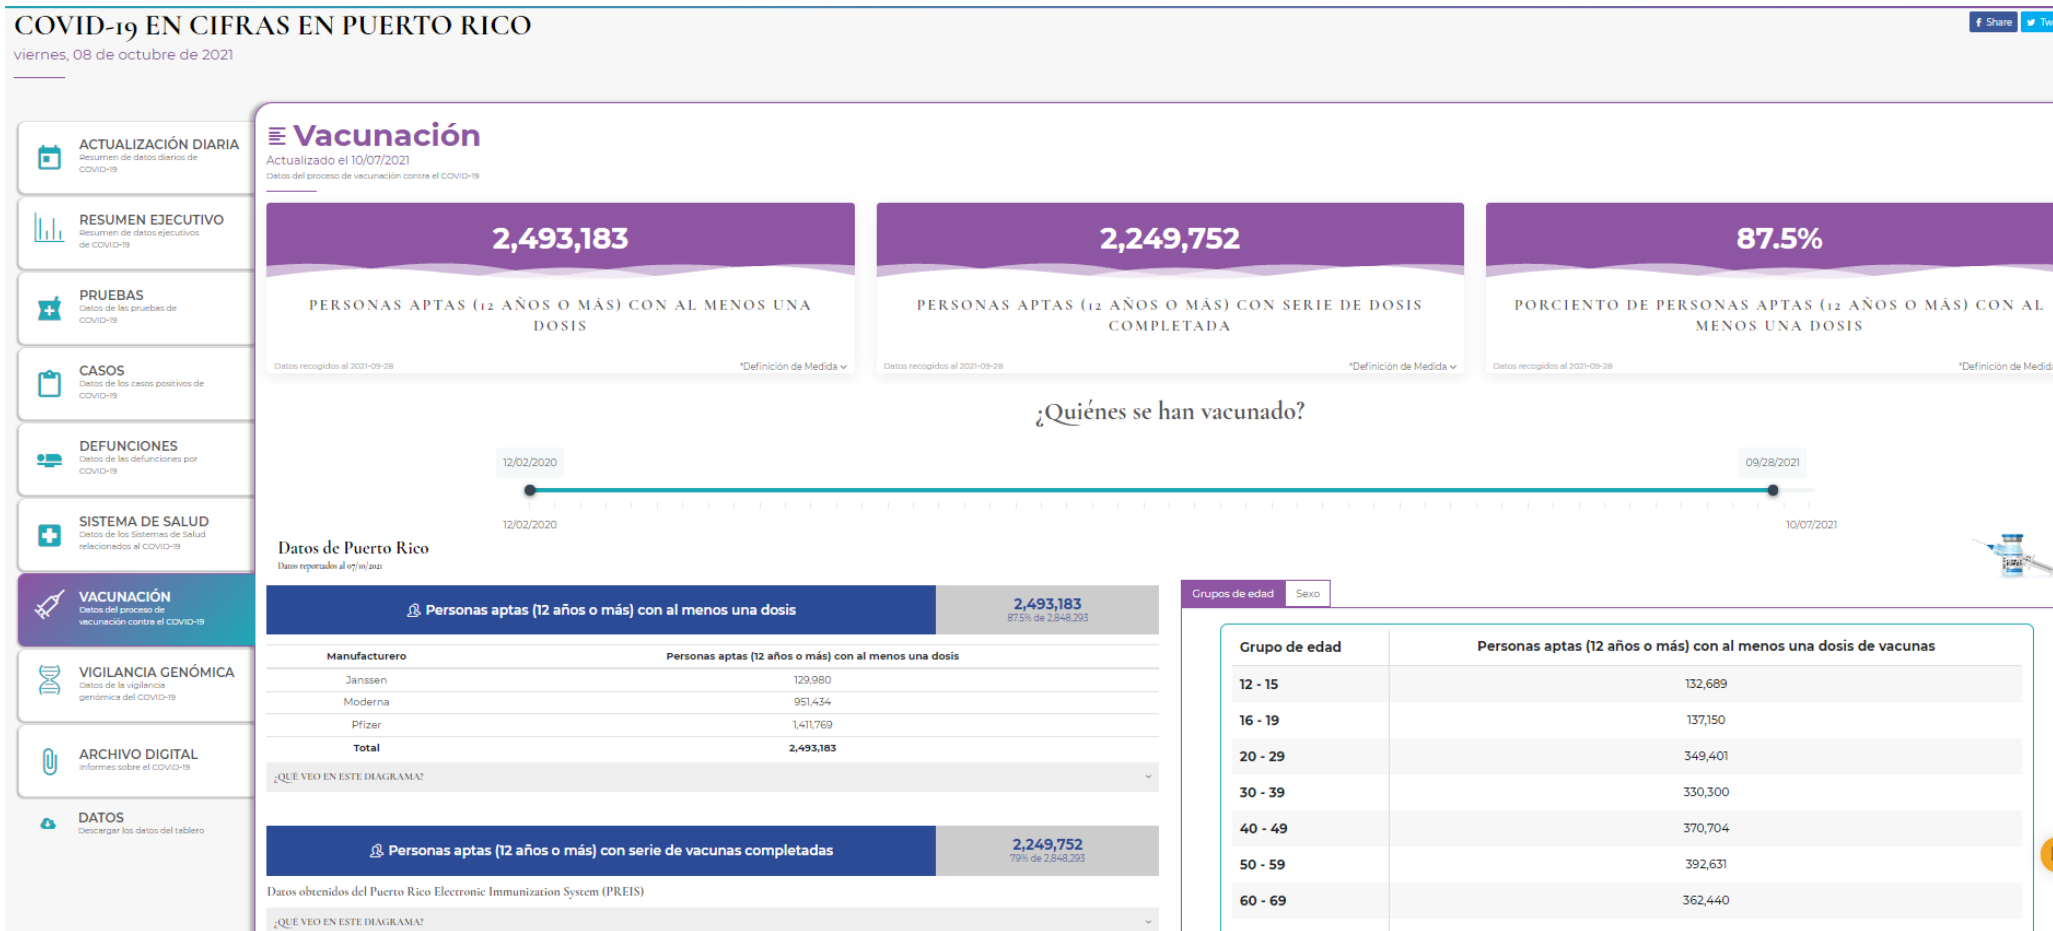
COVID-19 EN CIFRAS EN PUERTO RICO
viernes, 08 de octubre de 2021

Share Tw

ACTUALIZACIÓN DIARIA
Resumen de datos diarios de COVID-19

RESUMEN EJECUTIVO
Resumen de datos ejecutivos de COVID-19

PRUEBAS
Datos de las pruebas de COVID-19

CASOS
Datos de los casos positivos de COVID-19

DEFUNCIONES
Datos de las defunciones por COVID-19

SISTEMA DE SALUD
Datos de los Sistemas de Salud relacionados al COVID-19

VACUNACIÓN
Datos del proceso de vacunación contra el COVID-19

VIGILANCIA GENÓMICA
Datos de la vigilancia genómica del COVID-19

ARCHIVO DIGITAL
Informes sobre el COVID-19

DATOS
Descargar los datos del tablero

Vacunación
Actualizado el 10/07/2021
Datos del proceso de vacunación contra el COVID-19

2,493,183
PERSONAS APTAS (12 AÑOS O MÁS) CON AL MENOS UNA DOSIS
Datos recogidos al 2021-09-28
*Definición de Medida

2,249,752
PERSONAS APTAS (12 AÑOS O MÁS) CON SERIE DE DOSIS COMPLETADA
Datos recogidos al 2021-09-28
*Definición de Medida

87.5%
PORCIENTO DE PERSONAS APTAS (12 AÑOS O MÁS) CON AL MENOS UNA DOSIS
Datos recogidos al 2021-09-28
*Definición de Medid

¿Quiénes se han vacunado?

12/02/2020
09/28/2021
12/02/2020
10/07/2021

Datos de Puerto Rico
Datos reportados al 07/10/2021

Personas aptas (12 años o más) con al menos una dosis
2,493,183
87.5% de 2,848,293

| Manufacturero | Personas aptas (12 años o más) con al menos una dosis |
|---|---|
| Janssen | 129,980 |
| Moderna | 951,434 |
| Pfizer | 1,411,769 |
| Total | 2,493,183 |

¿QUÉ VEO EN ESTE DIAGRAMA?

Personas aptas (12 años o más) con serie de vacunas completadas
2,249,752
79% de 2,848,293

Datos obtenidos del Puerto Rico Electronic Immunization System (PREIS)

¿QUÉ VEO EN ESTE DIAGRAMA?

Grupos de edad
Sexo

| Grupo de edad | Personas aptas (12 años o más) con al menos una dosis de vacunas |
|---|---|
| 12 - 15 | 132,689 |
| 16 - 19 | 137,150 |
| 20 - 29 | 349,401 |
| 30 - 39 | 330,300 |
| 40 - 49 | 370,704 |
| 50 - 59 | 392,631 |
| 60 - 69 | 362,440 |